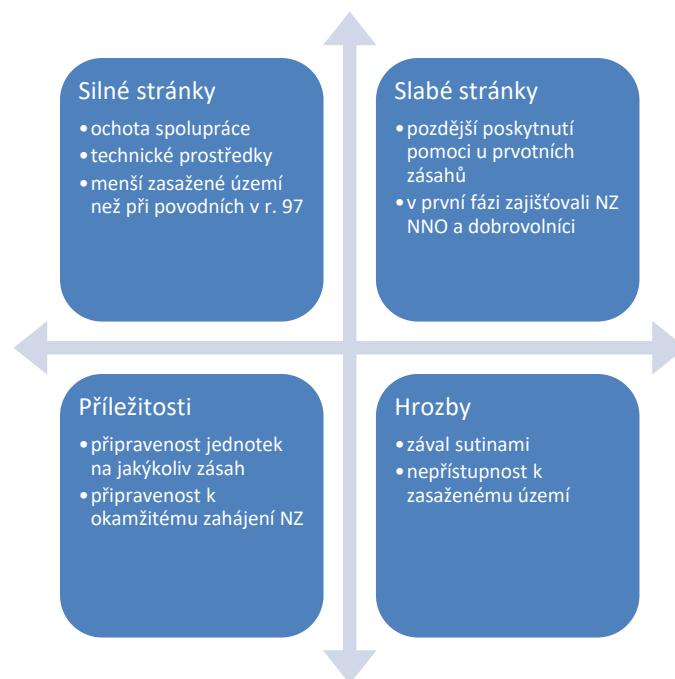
Silné stránky
- ochota spolupráce
- technické prostředky
- menší zasažené území než při povodních v r. 97

Slabé stránky
- pozdější poskytnutí pomoci u prvotních zásahů
- v první fázi zajišťovali NZ NNO a dobrovolníci

Příležitosti
- připravenost jednotek na jakýkoliv zásah
- připravenost k okamžitému zahájení NZ

Hrozby
- zával sutinami
- nepřístupnost k zasaženému území